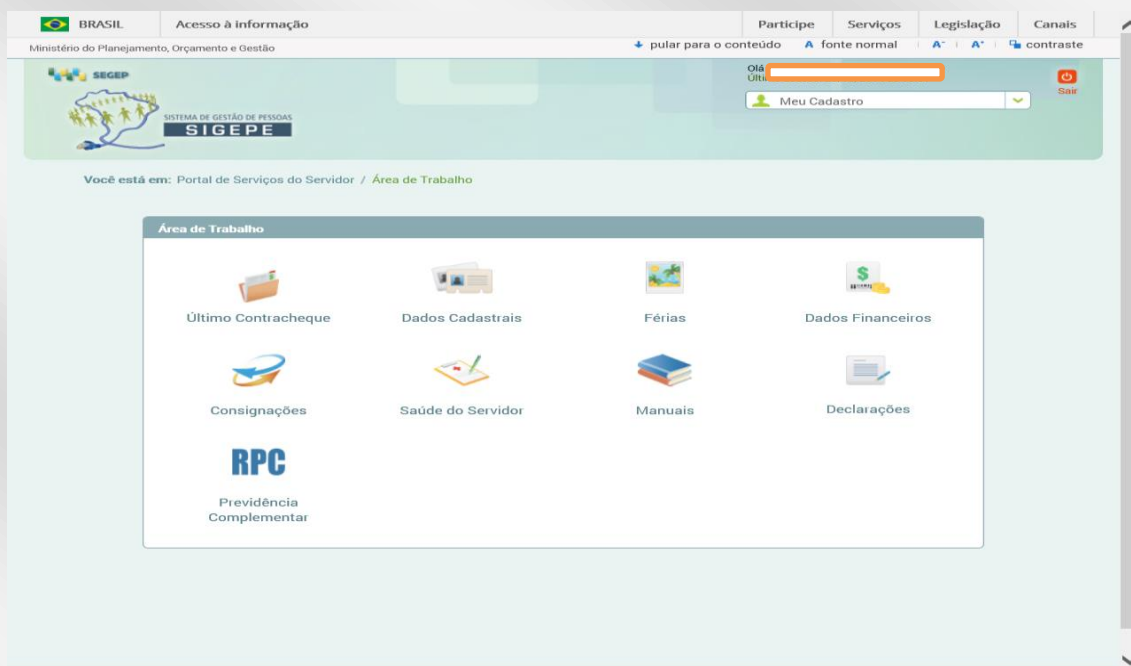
BRASIL Acesso à informação Participe Serviços Legislação Canais

Ministério do Planejamento, Orçamento e Gestão

pular para o conteúdo A fonte normal A⁻ A⁺ contraste

SEGEP

SISTEMA DE GESTÃO DE PESSOAS
SIGEPE

Olá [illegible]
Últi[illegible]

Sair

Meu Cadastro

Você está em: Portal de Serviços do Servidor / Área de Trabalho

Área de Trabalho

Último Contracheque

Dados Cadastrais

Férias

Dados Financeiros

Consignações

Saúde do Servidor

Manuais

Declarações

RPC

Previdência Complementar